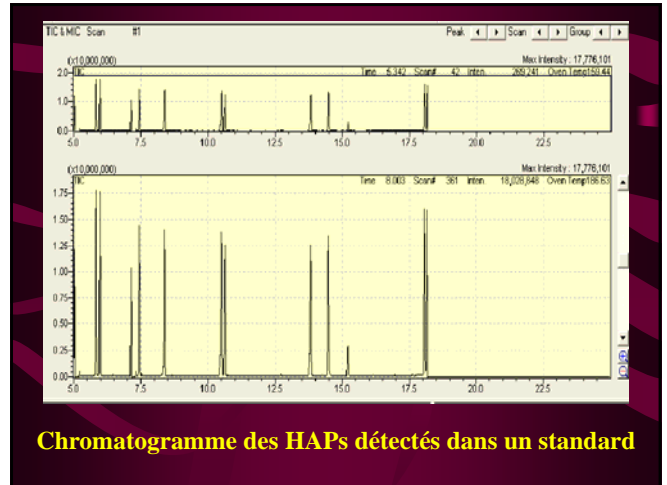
TIC & MIC Scan #1

Peak Scan Group

(x10,000,000)

Max Intensity : 17,776,101

TIC

Time 6.342 Scan# 42 Inten. 269,241 Oven Temp 159.44

2.0

1.0

0.0

5.0 7.5 10.0 12.5 15.0 17.5 20.0 22.5

(x10,000,000)

Max Intensity : 17,776,101

TIC

Time 8.003 Scan# 361 Inten. 18,028,848 Oven Temp 186.63

1.75

1.50

1.25

1.00

0.75

0.50

0.25

0.00

5.0 7.5 10.0 12.5 15.0 17.5 20.0 22.5

Chromatogramme des HAPs détectés dans un standard